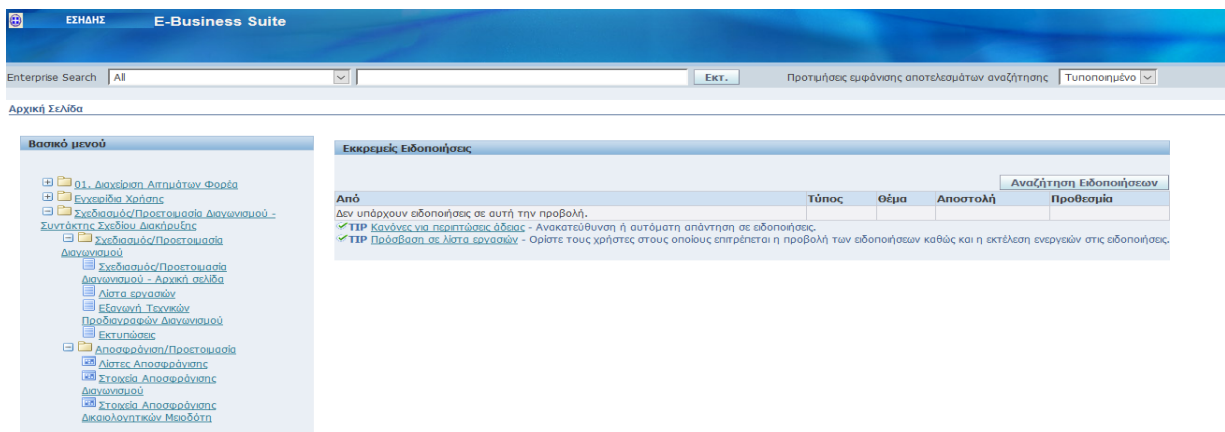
ΕΣΗΔΗΣ E-Business Suite

Enterprise Search All

Εκτ.

Προτιμήσεις εμφάνισης αποτελεσμάτων αναζήτησης Τυποποιημένο

Αρχική Σελίδα

Βασικό μενού

01. Διαχείριση Αιτημάτων Φορέα
Εγχειρίδια Χρήσης
Σχεδιασμός/Προετοιμασία Διαγωνισμού - Συντάκτης Σχεδίου Διακήρυξης
Σχεδιασμός/Προετοιμασία Διαγωνισμού
Σχεδιασμός/Προετοιμασία Διαγωνισμού - Αρχική σελίδα
Λίστα εργασιών
Εξαγωγή Τεχνικών Προδιαγραφών Διαγωνισμού
Εκτυπώσεις
Αποσφράγιση/Προετοιμασία
Λίστες Αποσφράγισης
Στοιχεία Αποσφράγισης Διαγωνισμού
Στοιχεία Αποσφράγισης Δικαιολογητικών Μειοδότη

Εκκρεμείς Ειδοποιήσεις

Αναζήτηση Ειδοποιήσεων

| Από | Τύπος | Θέμα | Αποστολή | Προθεσμία |
|---|---|---|---|---|
| Δεν υπάρχουν ειδοποιήσεις σε αυτή την προβολή. | | | | |

TIP Κανόνες για περιπτώσεις άδειας - Ανακατεύθυνση ή αυτόματη απάντηση σε ειδοποιήσεις.
TIP Πρόσβαση σε λίστα εργασιών - Ορίστε τους χρήστες στους οποίους επιτρέπεται η προβολή των ειδοποιήσεων καθώς και η εκτέλεση ενεργειών στις ειδοποιήσεις.